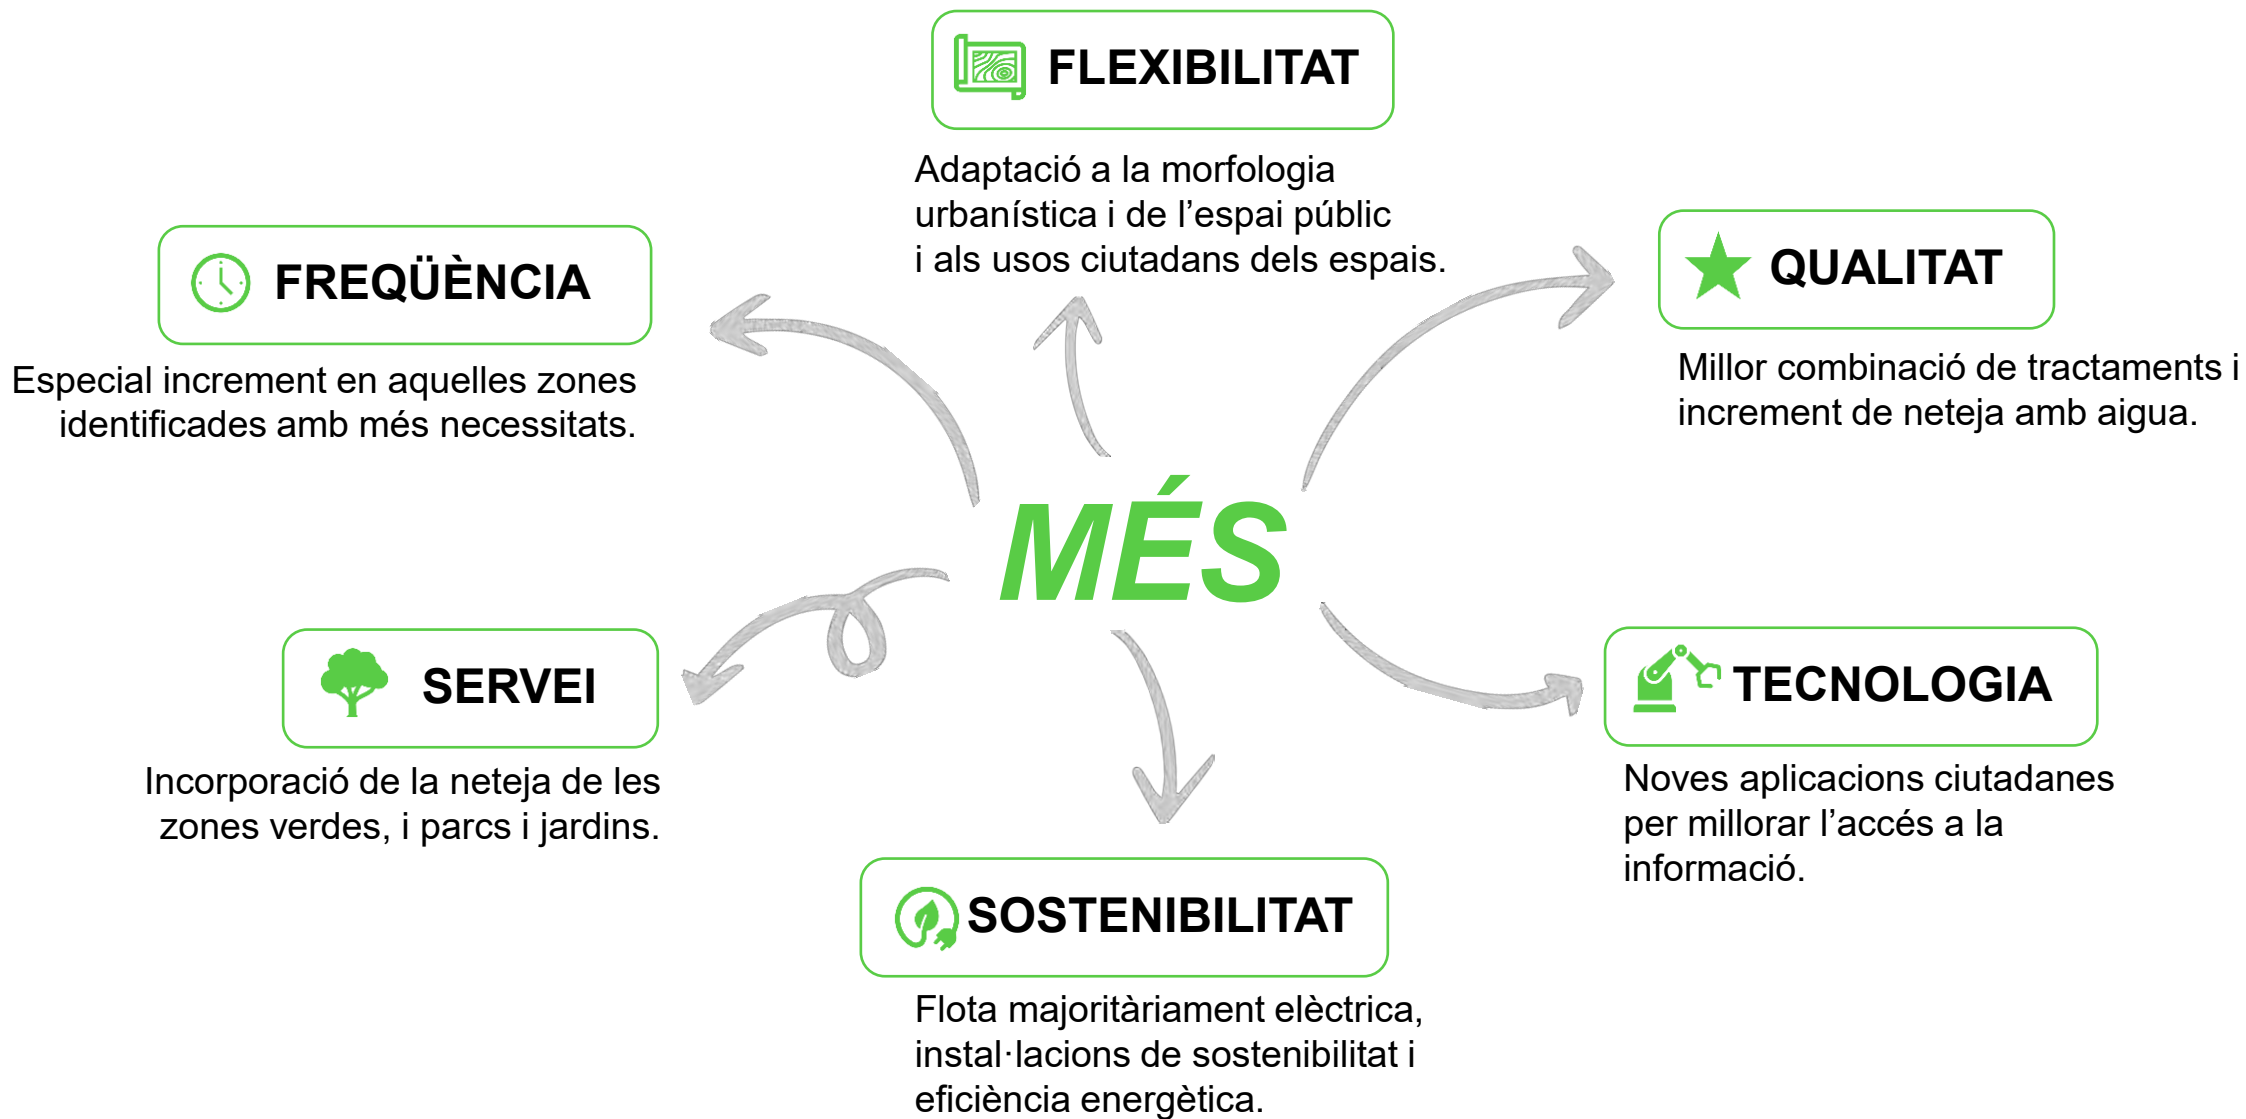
FLEXIBILITAT

Adaptació a la morfologia urbanística i de l’espai públic i als usos ciutadans dels espais.

FREQÜÈNCIA

Especial increment en aquelles zones identificades amb més necessitats.

QUALITAT

Millor combinació de tractaments i increment de neteja amb aigua.

MÉS

SERVEI

Incorporació de la neteja de les zones verdes, i parcs i jardins.

TECNOLOGIA

Noves aplicacions ciutadanes per millorar l’accés a la informació.

SOSTENIBILITAT

Flota majoritàriament elèctrica, instal·lacions de sostenibilitat i eficiència energètica.